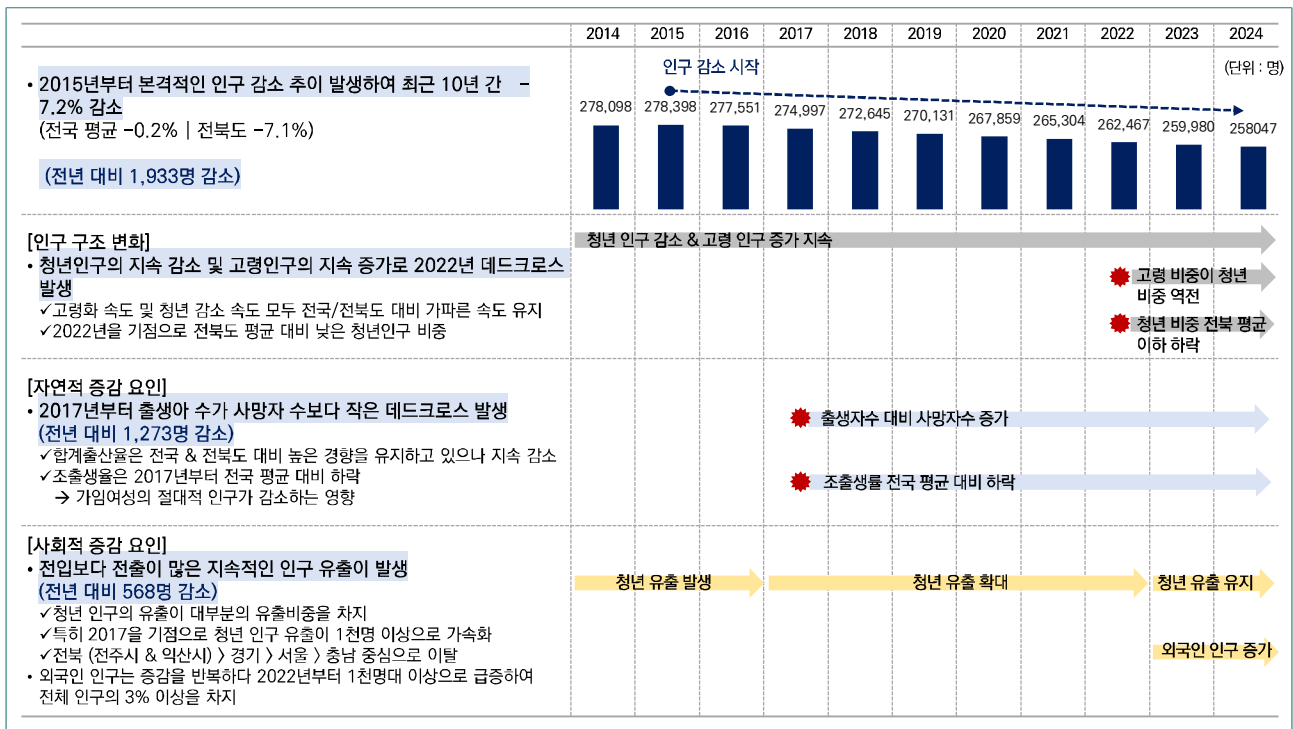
| | 2014 | 2015 | 2016 | 2017 | 2018 | 2019 | 2020 | 2021 | 2022 | 2023 | 2024 |
|---|---|---|---|---|---|---|---|---|---|---|---|

• 2015년부터 본격적인 인구 감소 추이 발생하여 최근 10년 간 -7.2% 감소
(전국 평균 -0.2% | 전북도 -7.1%)

(전년 대비 1,933명 감소)

인구 감소 시작

(단위 : 명)

278,098 278,398 277,551 274,997 272,645 270,131 267,859 265,304 262,467 259,980 258047

[인구 구조 변화]
• 청년인구의 지속 감소 및 고령인구의 지속 증가로 2022년 데드크로스 발생
✓고령화 속도 및 청년 감소 속도 모두 전국/전북도 대비 가파른 속도 유지
✓2022년을 기점으로 전북도 평균 대비 낮은 청년인구 비중

청년 인구 감소 & 고령 인구 증가 지속

고령 비중이 청년 비중 역전

청년 비중 전북 평균 이하 하락

[자연적 증감 요인]
• 2017년부터 출생아 수가 사망자 수보다 작은 데드크로스 발생
(전년 대비 1,273명 감소)
✓합계출산율은 전국 & 전북도 대비 높은 경향을 유지하고 있으나 지속 감소
✓조출생율은 2017년부터 전국 평균 대비 하락
→ 가임여성의 절대적 인구가 감소하는 영향

출생자수 대비 사망자수 증가

조출생률 전국 평균 대비 하락

[사회적 증감 요인]
• 전입보다 전출이 많은 지속적인 인구 유출이 발생
(전년 대비 568명 감소)
✓청년 인구의 유출이 대부분의 유출비중을 차지
✓특히 2017을 기점으로 청년 인구 유출이 1천명 이상으로 가속화
✓전북 (전주시 & 익산시) 〉 경기 〉 서울 〉 충남 중심으로 이탈
• 외국인 인구는 증감을 반복하다 2022년부터 1천명대 이상으로 급증하여 전체 인구의 3% 이상을 차지

청년 유출 발생

청년 유출 확대

청년 유출 유지

외국인 인구 증가